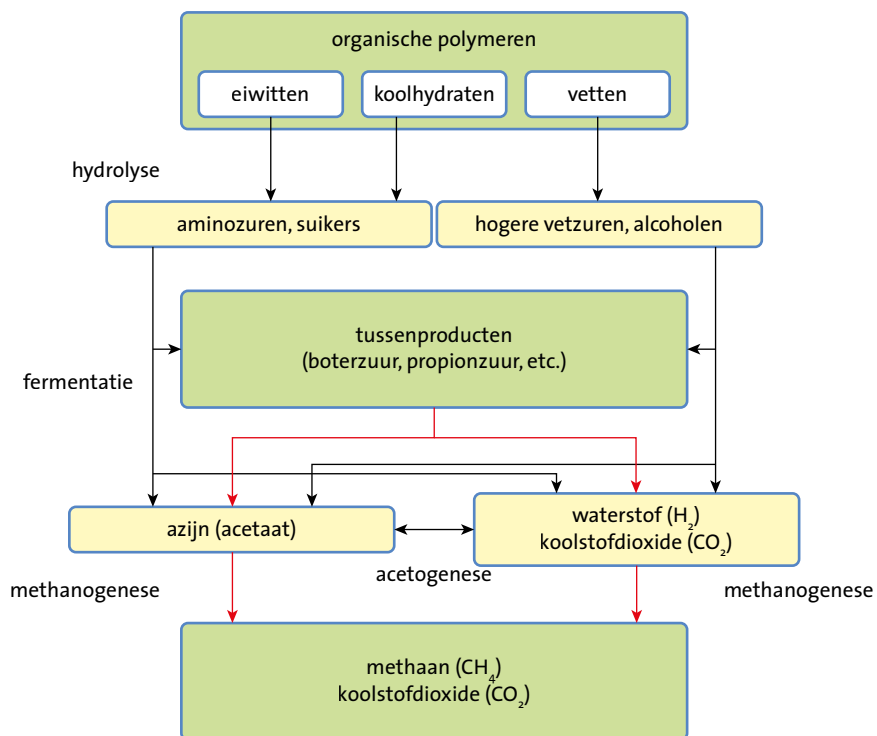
organische polymeren

eiwitten

koolhydraten

vetten

hydrolyse

aminozuren, suikers

hogere vetzuren, alcoholen

tussenproducten
(boterzuur, propionzuur, etc.)

fermentatie

azijn (acetaat)

waterstof ($H_2$)
koolstofdioxide ($CO_2$)

methanogenese

acetogenese

methanogenese

methaan ($CH_4$)
koolstofdioxide ($CO_2$)